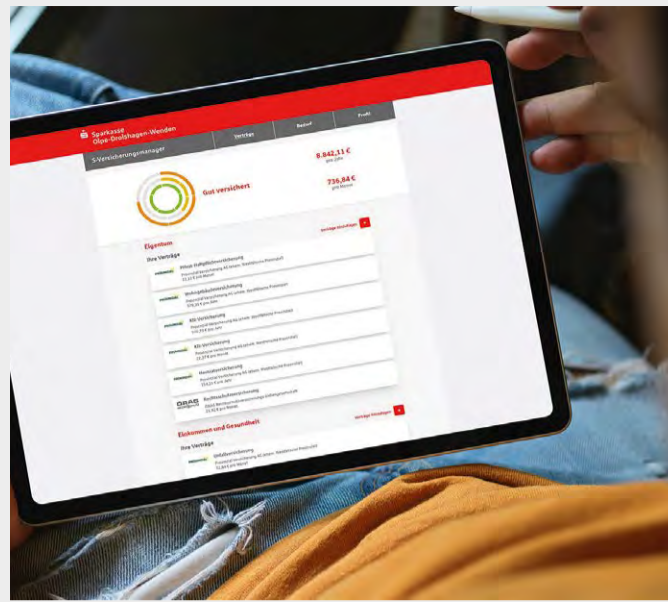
Sparkasse Olpe-Drolshagen-Wenden

S-Versicherungsmanager

Verträge

Beitrag

Profil

8.842,11 €
pro Jahr

736,84 €
pro Monat

Gut versichert

Eigentum

Verträge hinzufügen

Ihre Verträge

Private Haftpflichtversicherung
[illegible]

Wohngebäudeversicherung
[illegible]

KfZ-Versicherung
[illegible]

KfZ-Versicherung
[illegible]

Hausratversicherung
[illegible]

Rechtsschutzversicherung
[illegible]

Einkommen und Gesundheit

Verträge hinzufügen

Ihre Verträge

Unfallversicherung
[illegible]